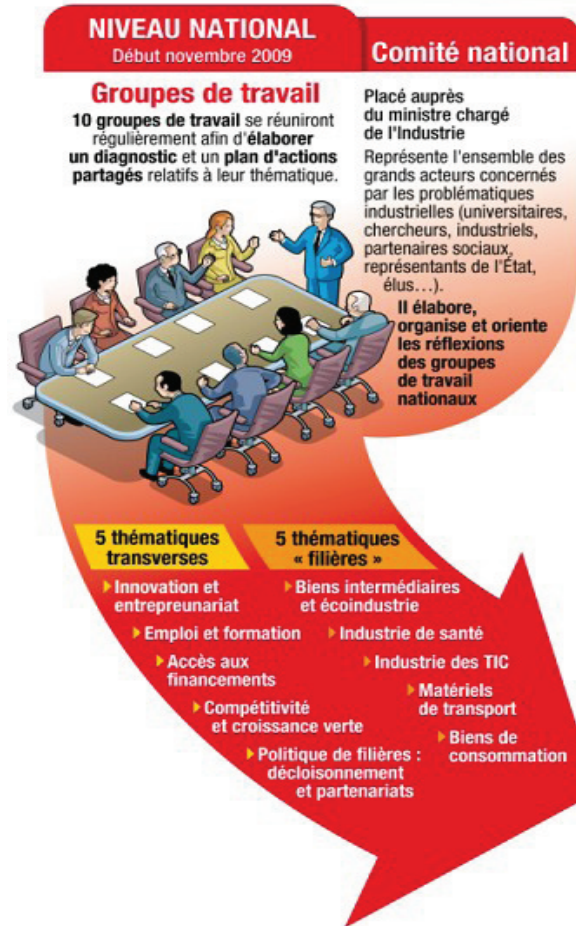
NIVEAU NATIONAL
Début novembre 2009

Comité national

Groupes de travail

10 groupes de travail se réuniront régulièrement afin d'élaborer un diagnostic et un plan d'actions partagés relatifs à leur thématique.

Placé auprès du ministre chargé de l'Industrie

Représente l'ensemble des grands acteurs concernés par les problématiques industrielles (universitaires, chercheurs, industriels, partenaires sociaux, représentants de l'État, élus…).

Il élabore, organise et oriente les réflexions des groupes de travail nationaux

5 thématiques transverses

Innovation et entrepreunariat

Emploi et formation

Accès aux financements

Compétitivité et croissance verte

Politique de filières : décloisonnement et partenariats

5 thématiques « filières »

Biens intermédiaires et écoindustrie

Industrie de santé

Industrie des TIC

Matériels de transport

Biens de consommation